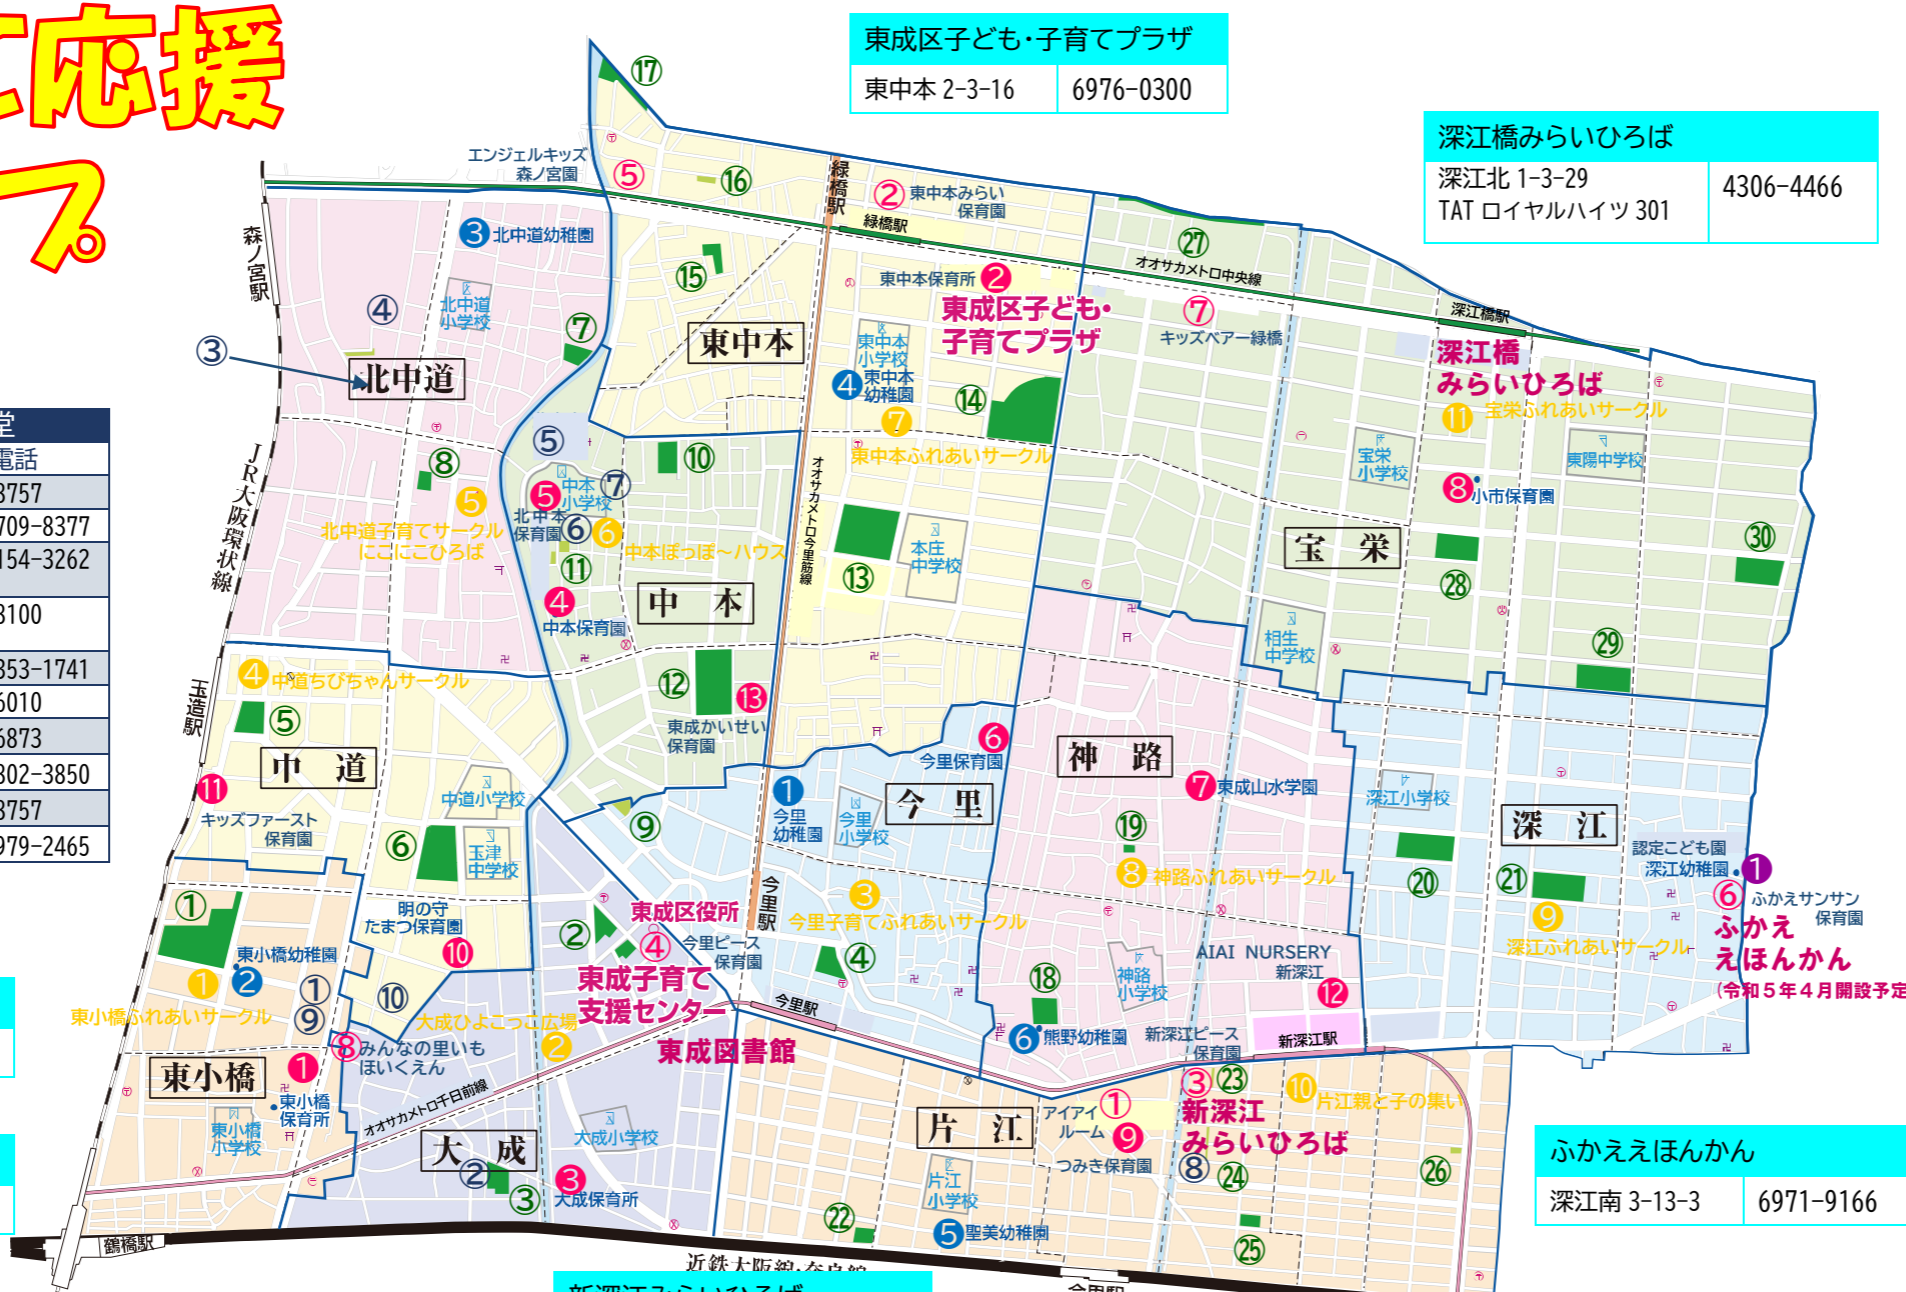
応援

| 東成区子ども・子育てプラザ | |
|---|---|
| 東中本 2-3-16 | 6976-0300 |

| 深江橋みらいひろば | |
|---|---|
| 深江北 1-3-29 TAT ロイヤルハイツ 301 | 4306-4466 |

| ふかええほんかん | |
|---|---|
| 深江南 3-13-3 | 6971-9166 |

電話
3757
709-8377
154-3262
3100
353-1741
5010
5873
302-3850
3757
979-2465

北中道
東中本
中本
中道
今里
神路
宝栄
深江
東小橋
大成
片江

森ノ宮駅
JR大阪環状線
玉造駅
緑橋駅
今里駅
新深江駅
鶴橋駅
オオサカメトロ中央線
オオサカメトロ今里筋線
オオサカメトロ千日前線
近鉄大阪線・奈良線
深江橋駅

エンジェルキッズ森ノ宮
北中道幼稚園
北中道小学校
北中道子育てサークル にこにこひろば
東中本みらい保育園
東中本保育所
東成区子ども・子育てプラザ
キッズベアー緑橋
東中本小学校
東中本幼稚園
東中本ふれあいサークル
中本小学校
北中本保育園
中本ぽっぽ～ハウス
中本保育園
本庄中学校
東成かいせい保育園
中道ちびちゃんサークル
キッズファースト保育園
中道小学校
玉津中学校
明の守たまつ保育園
東小橋幼稚園
東小橋ふれあいサークル
大成ひよこっこ広場
みんなの里いもほいくえん
東小橋保育所
東小橋小学校
大成小学校
大成保育所
東成区役所
今里ピース保育園
東成子育て支援センター
東成図書館
今里幼稚園
今里小学校
今里保育園
今里子育てふれあいサークル
東成山水学園
神路ふれあいサークル
神路小学校
熊野幼稚園
新深江ピース保育園
AIAI NURSERY 新深江
アイアイルーム
つみき保育園
新深江みらいひろば
片江親と子の集い
片江小学校
聖美幼稚園
深江橋みらいひろば
宝栄ふれあいサークル
宝栄小学校
東陽中学校
小市保育園
相生中学校
深江小学校
認定こども園 深江幼稚園
ふかえサンサン保育園
ふかええほんかん (令和5年4月開設予定
深江ふれあいサークル

新深江みらいひろば